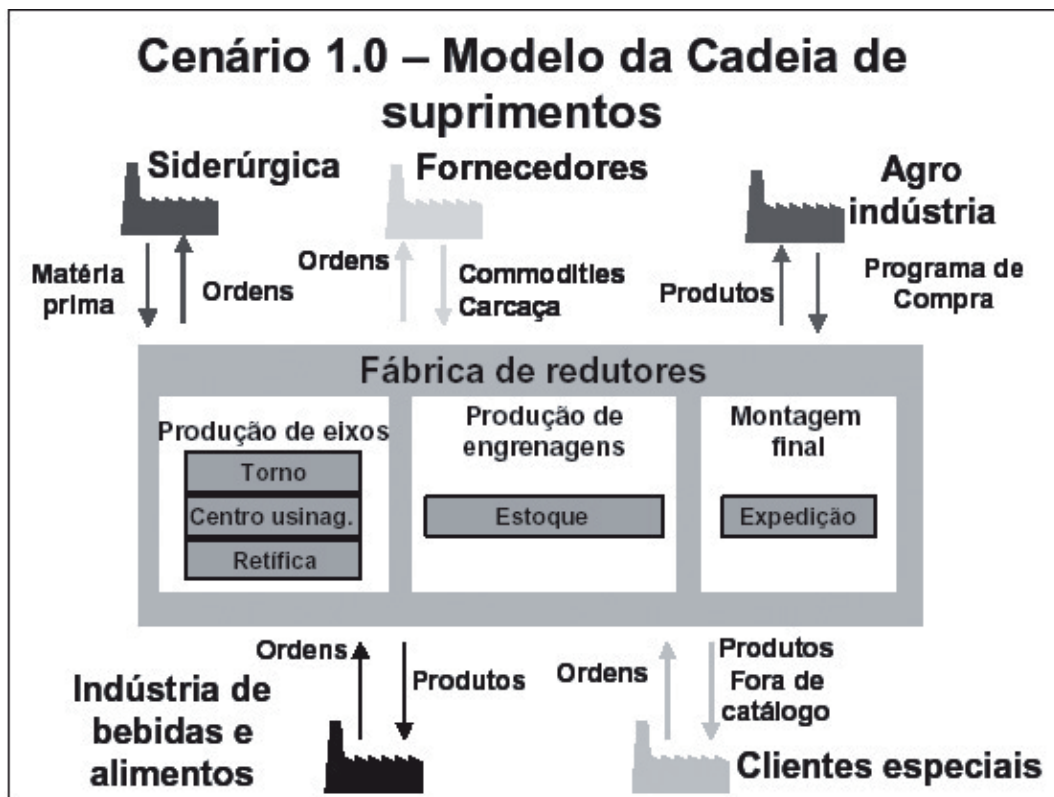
Cenário 1.0 – Modelo da Cadeia de suprimentos

Siderúrgica

Matéria prima

Ordens

Fornecedores

Ordens

Commodities Carcaça

Agro indústria

Produtos

Programa de Compra

Fábrica de redutores

Produção de eixos

Torno

Centro usinag.

Retífica

Produção de engrenagens

Estoque

Montagem final

Expedição

Ordens

Produtos

Indústria de bebidas e alimentos

Ordens

Produtos Fora de catálogo

Clientes especiais